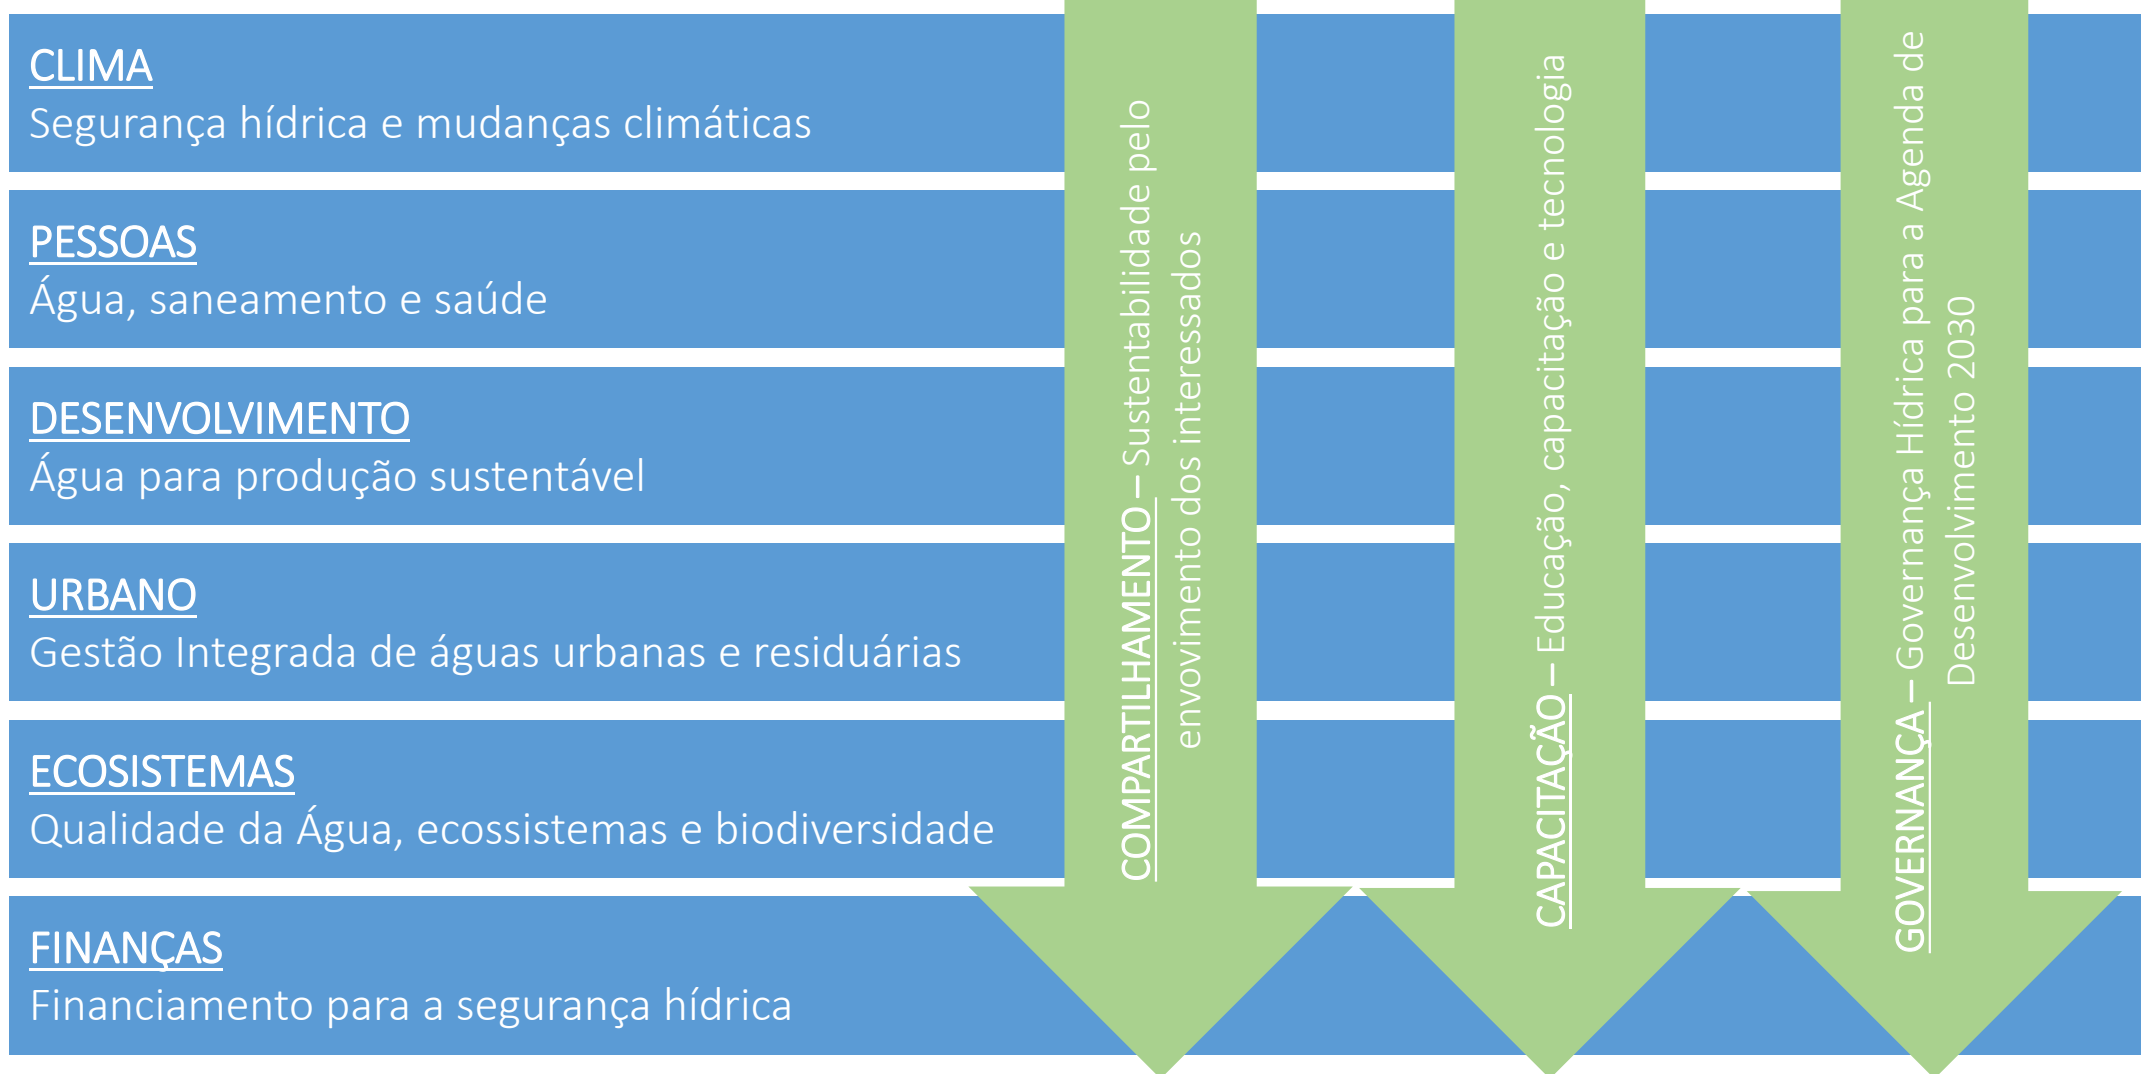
CLIMA
Segurança hídrica e mudanças climáticas

PESSOAS
Água, saneamento e saúde

DESENVOLVIMENTO
Água para produção sustentável

URBANO
Gestão Integrada de águas urbanas e residuárias

ECOSISTEMAS
Qualidade da Água, ecossistemas e biodiversidade

FINANÇAS
Financiamento para a segurança hídrica

COMPARTILHAMENTO – Sustentabilidade pelo envovimento dos interessados

CAPACITAÇÃO – Educação, capacitação e tecnologia

GOVERNANÇA – Governança Hídrica para a Agenda de Desenvolvimento 2030